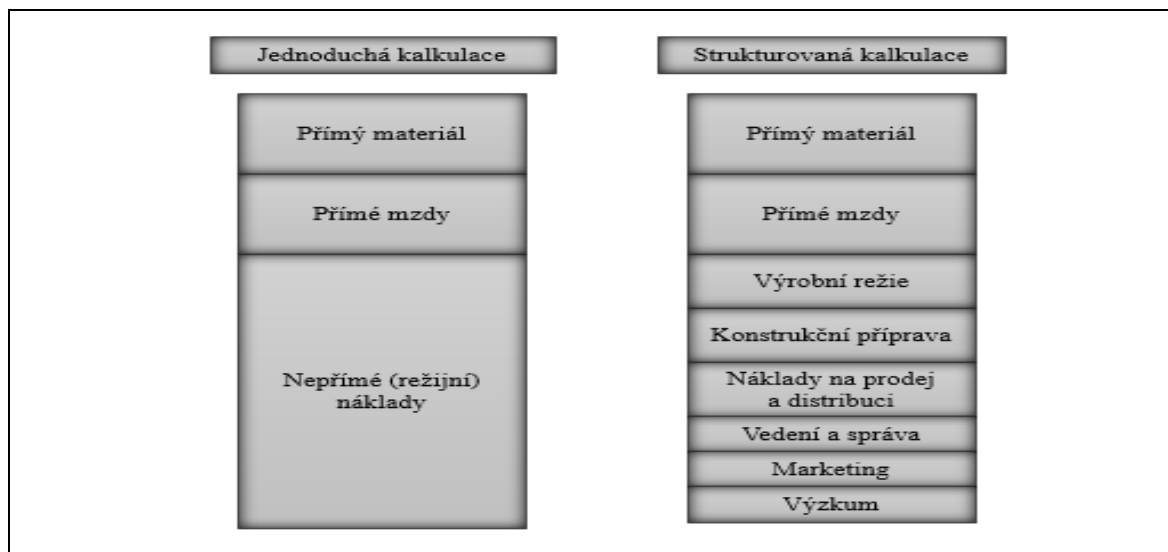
Jednoduchá kalkulace

Přímý materiál

Přímé mzdy

Nepřímé (režijní) náklady

Strukturovaná kalkulace

Přímý materiál

Přímé mzdy

Výrobní režie

Konstrukční příprava

Náklady na prodej a distribuci

Vedení a správa

Marketing

Výzkum